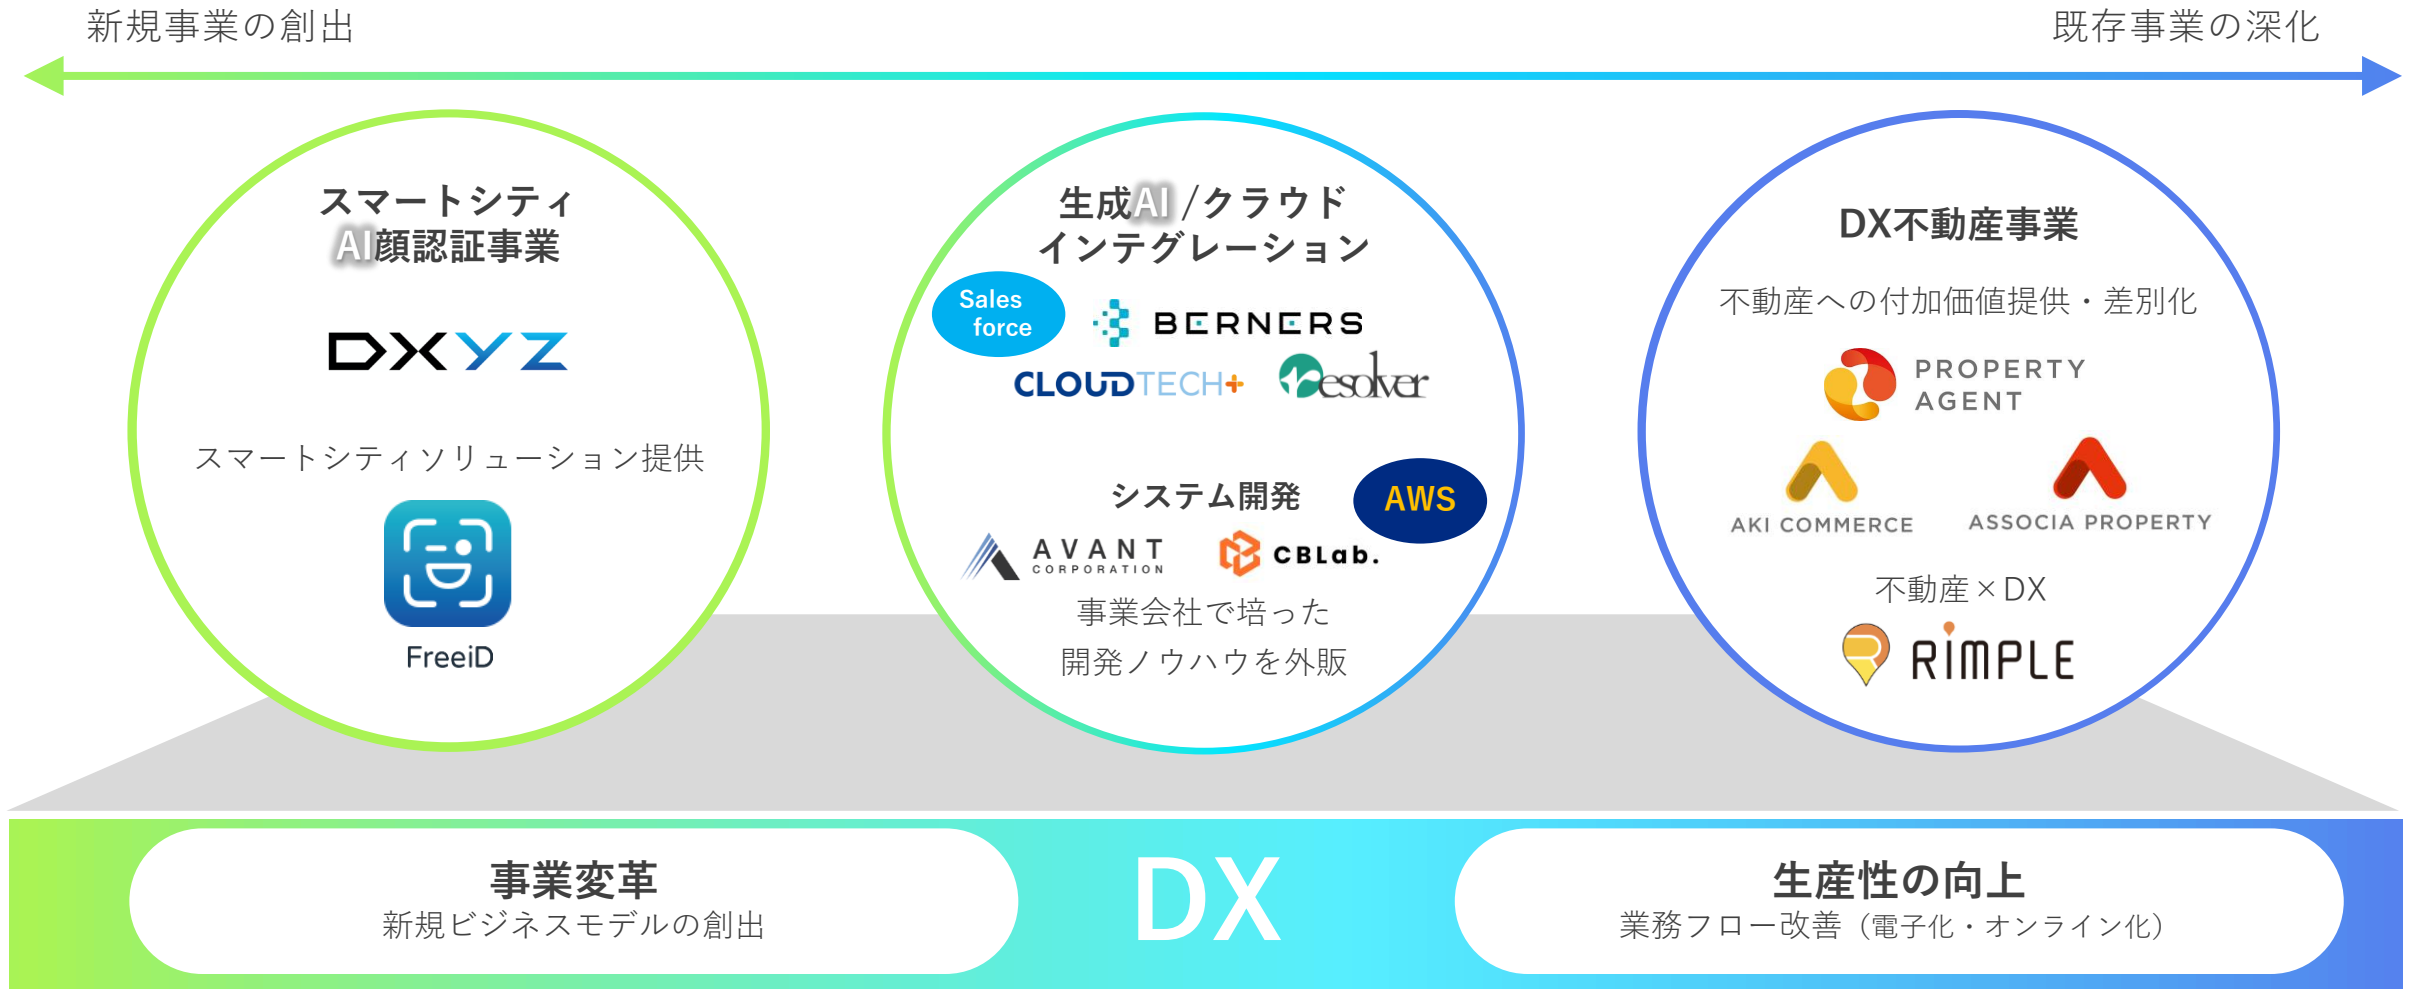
新規事業の創出

既存事業の深化

スマートシティ
AI顔認証事業

DXYZ

スマートシティソリューション提供

FreeiD

生成AI/クラウド
インテグレーション

Sales force

BERNERS

CLOUDTECH+

Resolver

システム開発

AWS

AVANT CORPORATION

CBLab.

事業会社で培った
開発ノウハウを外販

DX不動産事業

不動産への付加価値提供・差別化

PROPERTY AGENT

AKI COMMERCE

ASSOCIA PROPERTY

不動産×DX

RIMPLE

事業変革
新規ビジネスモデルの創出

DX

生産性の向上
業務フロー改善（電子化・オンライン化）